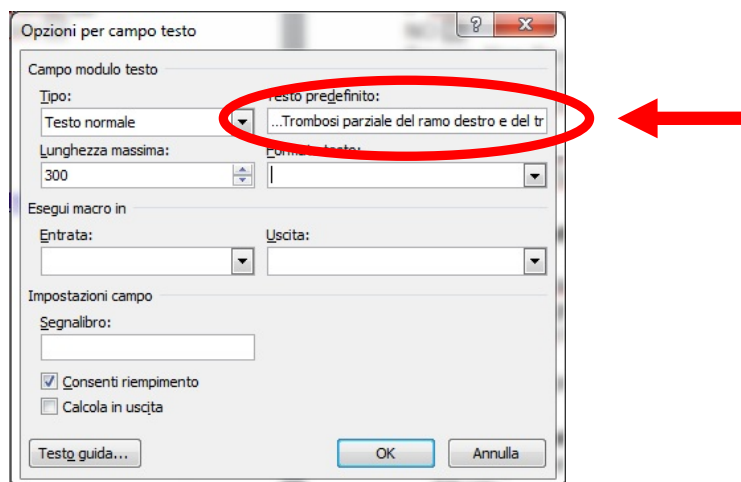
Opzioni per campo testo

?

Campo modulo testo

Tipo:

Testo normale

Testo predefinito:

...Trombosi parziale del ramo destro e del tr

Lunghezza massima:

300

Formato testo:

Esegui macro in

Entrata:

Uscita:

Impostazioni campo

Segnalibro:

Consenti riempimento

Calcola in uscita

Testo guida...

OK

Annulla